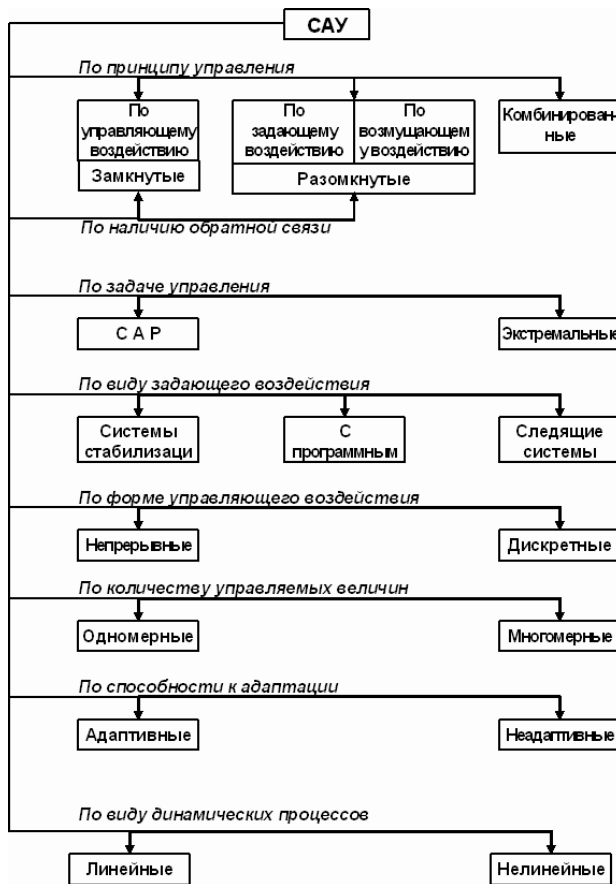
САУ

По принципу управления

По управляющему воздействию

Замкнутые

По задающему воздействию

По возмущающем у воздействию

Разомкнутые

Комбинированные

По наличию обратной связи

По задаче управления

С А Р

Экстремальные

По виду задающего воздействия

Системы стабилизаци

С программным

Следящие системы

По форме управляющего воздействия

Непрерывные

Дискретные

По количеству управляемых величин

Одномерные

Многомерные

По способности к адаптации

Адаптивные

Неадаптивные

По виду динамических процессов

Линейные

Нелинейные